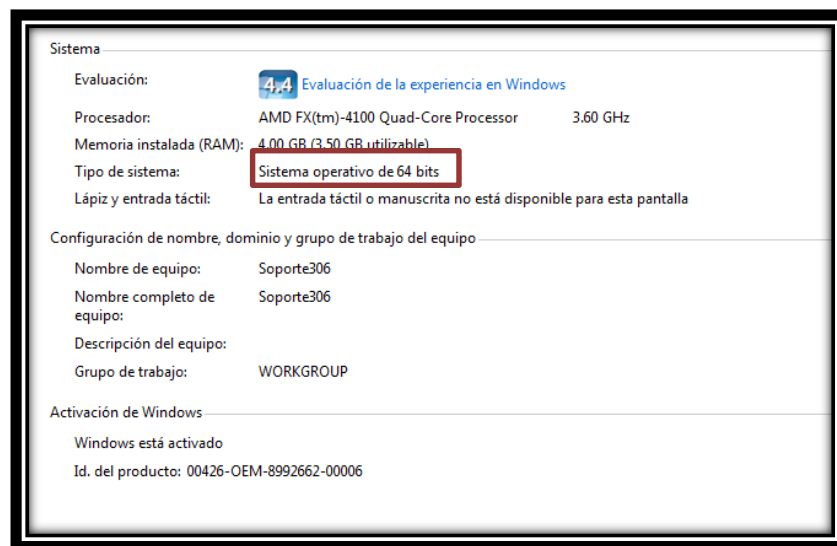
Sistema

| | |
|---|---|
| Evaluación: | 4,4 Evaluación de la experiencia en Windows |
| Procesador: | AMD FX(tm)-4100 Quad-Core Processor 3.60 GHz |
| Memoria instalada (RAM): | 4,00 GB (3,50 GB utilizable) |
| Tipo de sistema: | Sistema operativo de 64 bits |
| Lápiz y entrada táctil: | La entrada táctil o manuscrita no está disponible para esta pantalla |

Configuración de nombre, dominio y grupo de trabajo del equipo

| | |
|---|---|
| Nombre de equipo: | Soporte306 |
| Nombre completo de equipo: | Soporte306 |
| Descripción del equipo: | |
| Grupo de trabajo: | WORKGROUP |

Activación de Windows

Windows está activado

Id. del producto: 00426-OEM-8992662-00006